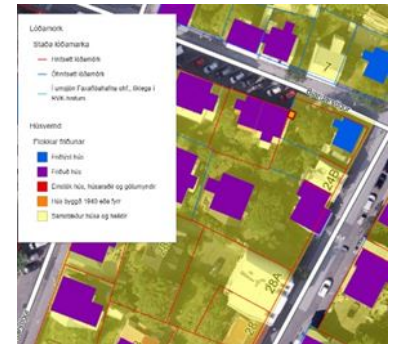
Lóðamörk
Staða lóðamarka
Hnitsett lóðamörk
Óhnitsett lóðamörk
Í umsjón Faxaflóahafna sf., tillaga í RVK hnitum

Húsvernd
Flokkar friðunar
Friðlýst hús
Friðuð hús
Einstök hús, húsaraðir og götumyndir
Hús byggð 1940 eða fyrr
Samstæður húsa og heildir

7
24B
28A
24